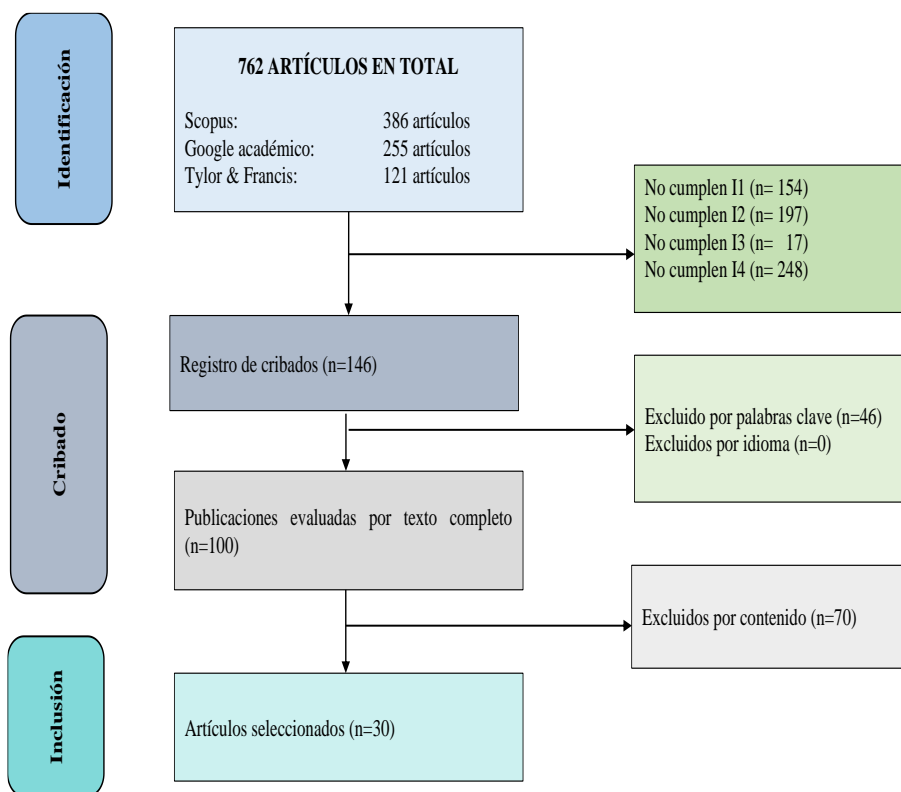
Identificación

762 ARTÍCULOS EN TOTAL

Scopus: 386 artículos
Google académico: 255 artículos
Tylor & Francis: 121 artículos

No cumplen I1 (n= 154)
No cumplen I2 (n= 197)
No cumplen I3 (n= 17)
No cumplen I4 (n= 248)

Cribado

Registro de cribados (n=146)

Excluido por palabras clave (n=46)
Excluidos por idioma (n=0)

Publicaciones evaluadas por texto completo (n=100)

Excluidos por contenido (n=70)

Inclusión

Artículos seleccionados (n=30)